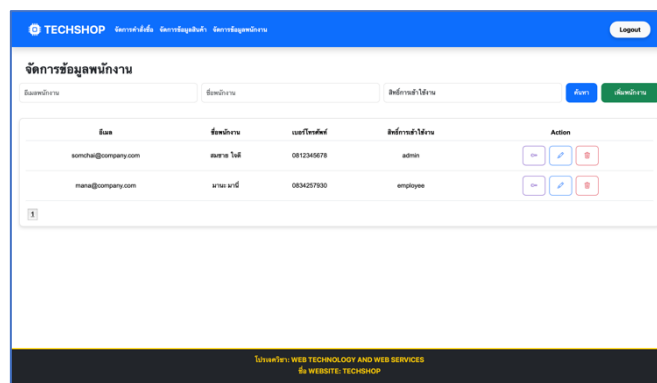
TECHSHOP จัดการคำสั่งซื้อ จัดการข้อมูลสินค้า จัดการข้อมูลพนักงาน

Logout

จัดการข้อมูลพนักงาน

อีเมลพนักงาน

ชื่อพนักงาน

สิทธิ์การเข้าใช้งาน

ค้นหา

เพิ่มพนักงาน

| อีเมล | ชื่อพนักงาน | เบอร์โทรศัพท์ | สิทธิ์การเข้าใช้งาน | Action |
|---|---|---|---|---|
| somchai@company.com | สมชาย ใจดี | 0812345678 | admin | |
| mana@company.com | มานะ มานี | 0834257930 | employee | |

1

โปรเจควิชา: WEB TECHNOLOGY AND WEB SERVICES
ชื่อ WEBSITE: TECHSHOP